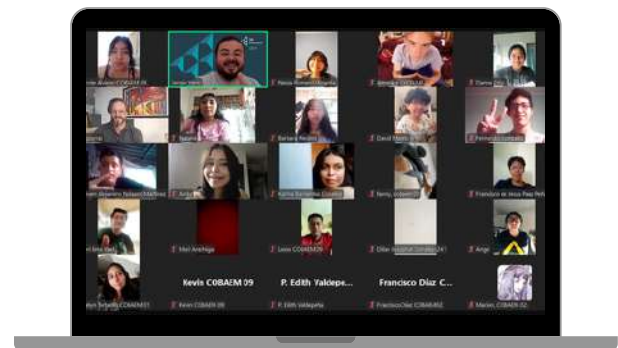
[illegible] COBAEM 09
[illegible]
Alexis Romero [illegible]
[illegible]
Dama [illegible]
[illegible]
Natalia
Barbara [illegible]
David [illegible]
Fernando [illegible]
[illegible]
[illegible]
Karina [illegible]
fanny_cobaem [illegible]
Francisco de Jesus Paez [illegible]
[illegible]
Mari Arechiga
Lenin COBAEM09
Dilan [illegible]
Angel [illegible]
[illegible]
Kevin COBAEM 09
P. Edith Valdepe...
Francisco Diaz C...
Kevin COBAEM 09
P. Edith Valdepeña
FranciscoDiaz COBAEM52
Marian_COBAEM 52